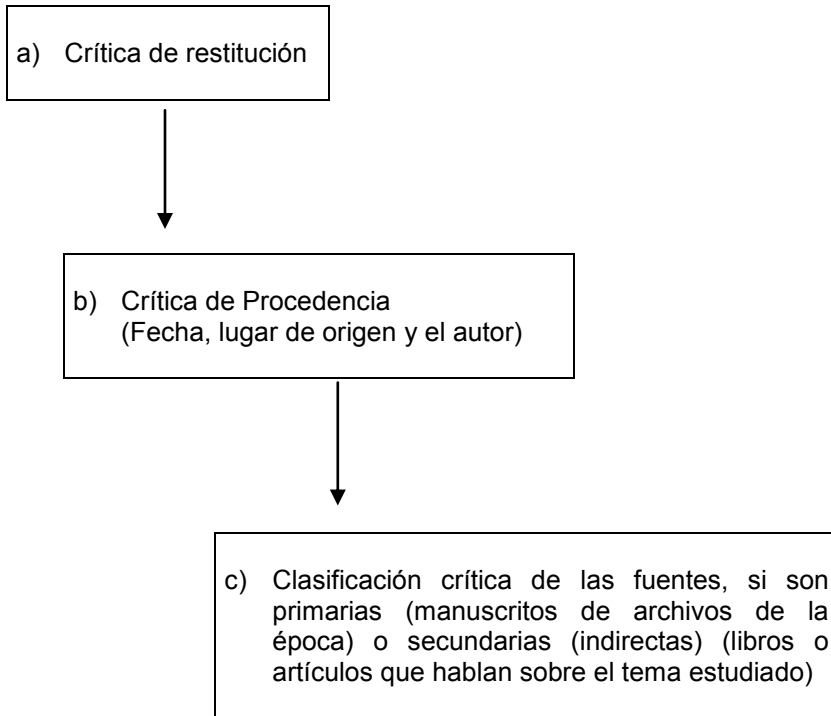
a) Crítica de restitución

b) Crítica de Procedencia (Fecha, lugar de origen y el autor)

c) Clasificación crítica de las fuentes, si son primarias (manuscritos de archivos de la época) o secundarias (indirectas) (libros o artículos que hablan sobre el tema estudiado)